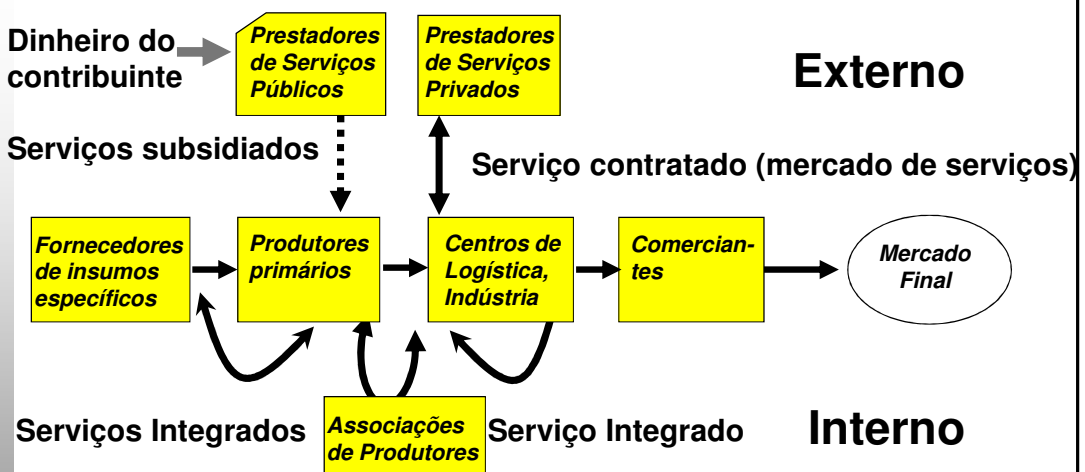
Dinheiro do contribuinte

Prestadores de Serviços Públicos

Prestadores de Serviços Privados

Externo

Serviços subsidiados

Serviço contratado (mercado de serviços)

Fornecedores de insumos específicos

Produtores primários

Centros de Logística, Indústria

Comerciantes

Mercado Final

Serviços Integrados

Associações de Produtores

Serviço Integrado

Interno